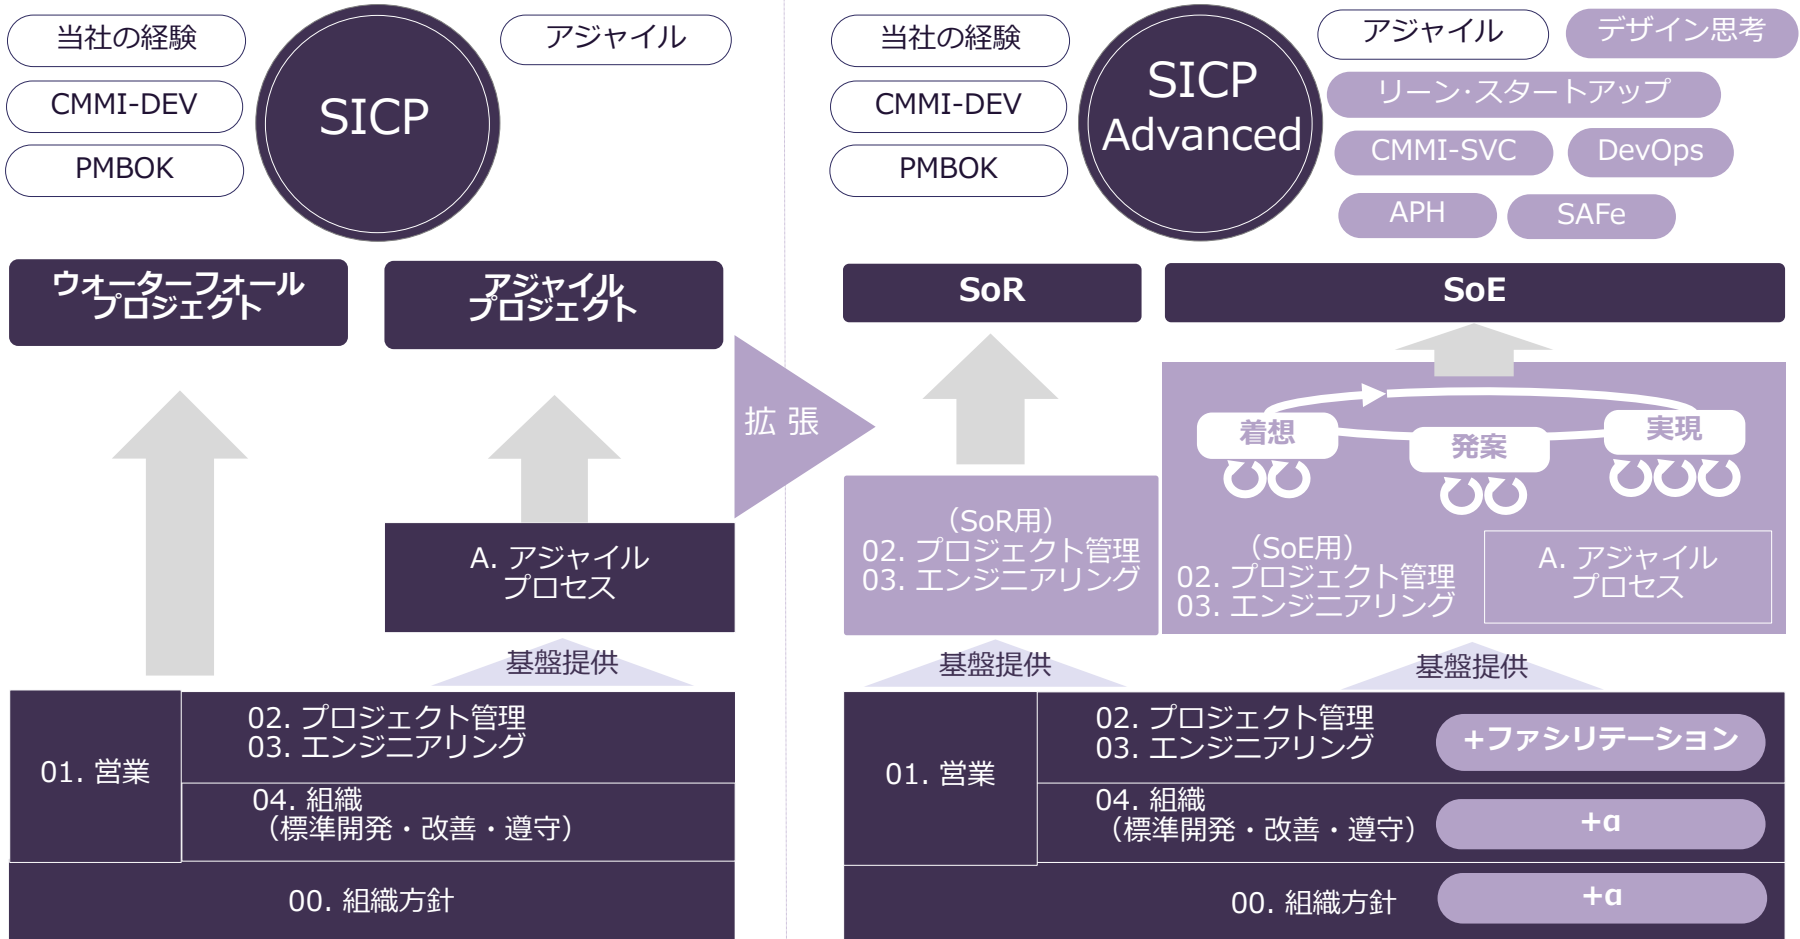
当社の経験

CMMI-DEV

PMBOK

SICP

アジャイル

ウォーターフォールプロジェクト

アジャイルプロジェクト

A. アジャイルプロセス

基盤提供

01. 営業

02. プロジェクト管理
03. エンジニアリング

04. 組織
（標準開発・改善・遵守）

00. 組織方針

拡 張

当社の経験

CMMI-DEV

PMBOK

SICP Advanced

アジャイル

デザイン思考

リーン·スタートアップ

CMMI-SVC

DevOps

APH

SAFe

SoR

SoE

（SoR用）
02. プロジェクト管理
03. エンジニアリング

着想

発案

実現

（SoE用）
02. プロジェクト管理
03. エンジニアリング

A. アジャイルプロセス

基盤提供

基盤提供

01. 営業

02. プロジェクト管理
03. エンジニアリング

+ファシリテーション

04. 組織
（標準開発・改善・遵守）

+α

00. 組織方針

+α